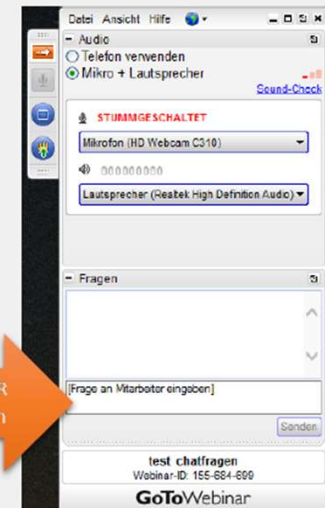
Datei Ansicht Hilfe

Audio

Telefon verwenden

Mikro + Lautsprecher

Sound-Check

STUMMGESCHALTET

Mikrofon (HD Webcam C310)

Lautsprecher (Realtek High Definition Audio)

Fragen

[Frage an Mitarbeiter eingeben]

Senden

test chatfragen

Webinar-ID: 155-684-699

GoToWebinar

R

n